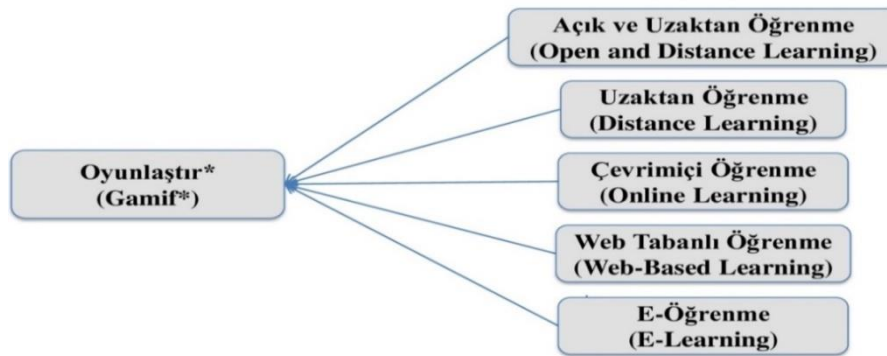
Oyunlaştır*
(Gamif*)

Açık ve Uzaktan Öğrenme
(Open and Distance Learning)

Uzaktan Öğrenme
(Distance Learning)

Çevrimiçi Öğrenme
(Online Learning)

Web Tabanlı Öğrenme
(Web-Based Learning)

E-Öğrenme
(E-Learning)